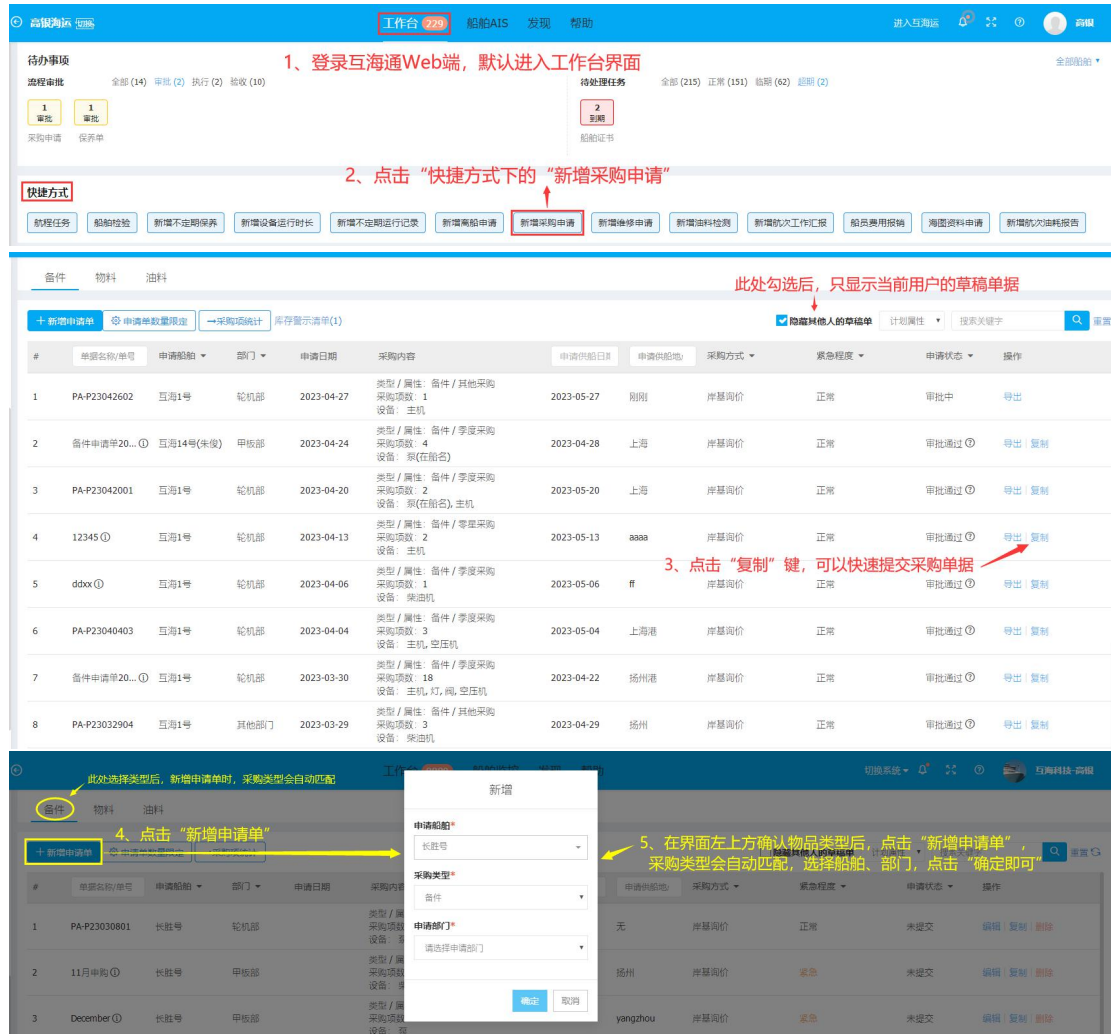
高银海运 切换　工作台 229　船舶AIS　发现　帮助　进入互海运　高银

1、登录互海通Web端，默认进入工作台界面

待办事项　全部船舶

流程审批　全部 (14)　审批 (2)　执行 (2)　验收 (10)

1 审批　1 审批

采购申请　保养单

待处理任务　全部 (215)　正常 (151)　临期 (62)　超期 (2)

2 到期

船舶证书

2、点击"快捷方式下的"新增采购申请"

快捷方式

航程任务　船舶检验　新增不定期保养　新增设备运行时长　新增不定期运行记录　新增离船申请　新增采购申请　新增维修申请　新增油料检测　新增航次工作汇报　船员费用报销　海图资料申请　新增航次油耗报告

备件　物料　油料

此处勾选后，只显示当前用户的草稿单据

+ 新增申请单　申请单数量限定　→采购项统计　库存警示清单(1)　隐藏其他人的草稿单　计划属性　搜索关键字　重置

| # | 单据名称/单号 | 申请船舶 | 部门 | 申请日期 | 采购内容 | 申请供船日期 | 申请供船地点 | 采购方式 | 紧急程度 | 申请状态 | 操作 |
|---|---|---|---|---|---|---|---|---|---|---|---|
| 1 | PA-P23042602 | 互海1号 | 轮机部 | 2023-04-27 | 类型 / 属性: 备件 / 其他采购 采购项数: 1 设备: 主机 | 2023-05-27 | 刚刚 | 岸基询价 | 正常 | 审批中 | 导出 |
| 2 | 备件申请单20... | 互海14号(朱俊) | 甲板部 | 2023-04-24 | 类型 / 属性: 备件 / 季度采购 采购项数: 4 设备: 泵(在船名) | 2023-04-28 | 上海 | 岸基询价 | 正常 | 审批通过 | 导出 \| 复制 |
| 3 | PA-P23042001 | 互海1号 | 轮机部 | 2023-04-20 | 类型 / 属性: 备件 / 季度采购 采购项数: 2 设备: 泵(在船名), 主机 | 2023-05-20 | 上海 | 岸基询价 | 正常 | 审批通过 | 导出 \| 复制 |
| 4 | 12345 | 互海1号 | 轮机部 | 2023-04-13 | 类型 / 属性: 备件 / 零星采购 采购项数: 2 设备: 主机 | 2023-05-13 | aaaa | 岸基询价 | 正常 | 审批通过 | 导出 \| 复制 |
| 5 | ddxx | 互海1号 | 轮机部 | 2023-04-06 | 类型 / 属性: 备件 / 季度采购 采购项数: 1 设备: 柴油机 | 2023-05-06 | ff | 岸基询价 | 正常 | 审批通过 | 导出 \| 复制 |
| 6 | PA-P23040403 | 互海1号 | 轮机部 | 2023-04-04 | 类型 / 属性: 备件 / 季度采购 采购项数: 3 设备: 主机, 空压机 | 2023-05-04 | 上海港 | 岸基询价 | 正常 | 审批通过 | 导出 \| 复制 |
| 7 | 备件申请单20... | 互海1号 | 轮机部 | 2023-03-30 | 类型 / 属性: 备件 / 季度采购 采购项数: 18 设备: 主机, 灯, 阀, 空压机 | 2023-04-22 | 扬州港 | 岸基询价 | 正常 | 审批通过 | 导出 \| 复制 |
| 8 | PA-P23032904 | 互海1号 | 其他部门 | 2023-03-29 | 类型 / 属性: 备件 / 其他采购 采购项数: 3 设备: 柴油机 | 2023-04-29 | 扬州 | 岸基询价 | 正常 | 审批通过 | 导出 \| 复制 |

3、点击"复制"键，可以快速提交采购单据

此处选择类型后，新增申请单时，采购类型会自动匹配

工作台　发现　帮助　切换系统　互海科技-高银

备件　物料　油料

4、点击"新增申请单"

+ 新增申请单

新增

申请船舶*
长胜号

采购类型*
备件

申请部门*
请选择申请部门

确定　取消

5、在界面左上方确认物品类型后，点击"新增申请单"，采购类型会自动匹配，选择船舶、部门，点击"确定即可"

| # | 单据名称/单号 | 申请船舶 | 部门 | 申请日期 | 采购内容 | 申请供船地点 | 采购方式 | 紧急程度 | 申请状态 | 操作 |
|---|---|---|---|---|---|---|---|---|---|---|
| 1 | PA-P23030801 | 长胜号 | 轮机部 | | 类型 / 属 采购项数 设备: | 无 | 岸基询价 | 正常 | 未提交 | 编辑 \| 复制 \| 删除 |
| 2 | 11月申购 | 长胜号 | 甲板部 | | 类型 / 属 采购项数 设备: | 扬州 | 岸基询价 | 紧急 | 未提交 | 编辑 \| 复制 \| 删除 |
| 3 | December | 长胜号 | 甲板部 | | 类型 / 属 采购项数 设备: | yangzhou | 岸基询价 | 紧急 | 未提交 | 编辑 \| 复制 \| 删除 |